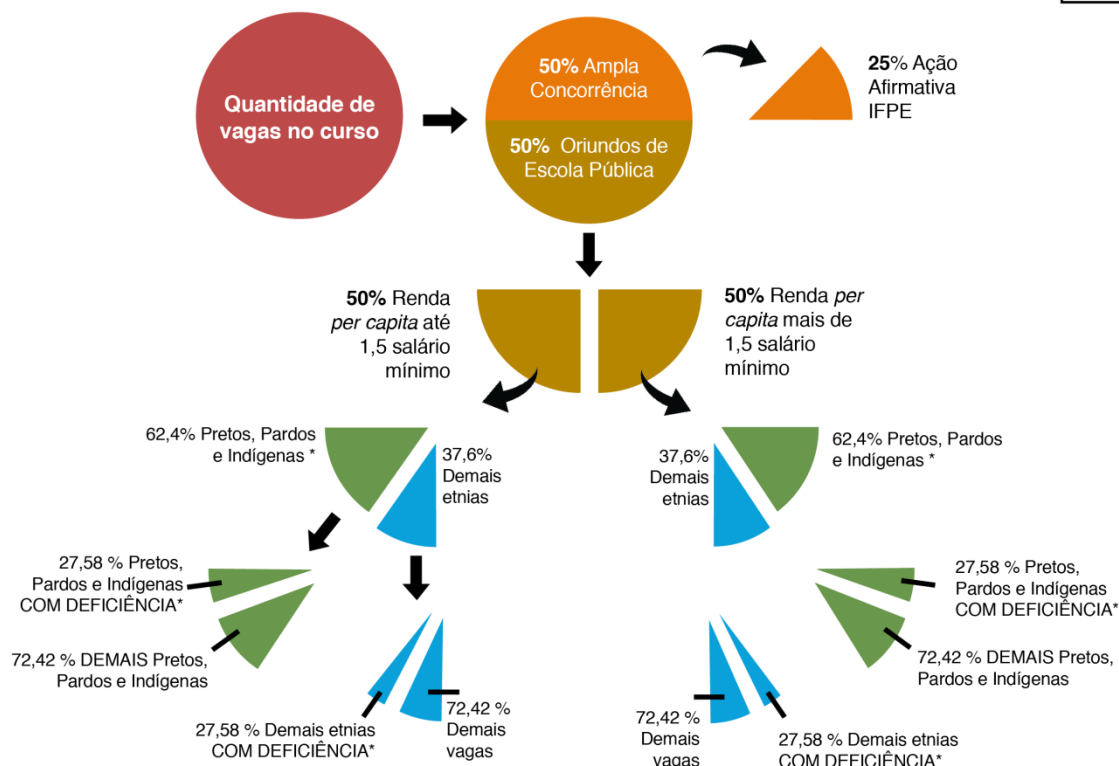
Quantidade de vagas no curso

50% Ampla Concorrência

50% Oriundos de Escola Pública

25% Ação Afirmativa IFPE

50% Renda per capita até 1,5 salário mínimo

50% Renda per capita mais de 1,5 salário mínimo

62,4% Pretos, Pardos e Indígenas *

37,6% Demais etnias

37,6% Demais etnias

62,4% Pretos, Pardos e Indígenas *

27,58 % Pretos, Pardos e Indígenas COM DEFICIÊNCIA*

72,42 % DEMAIS Pretos, Pardos e Indígenas

27,58 % Demais etnias COM DEFICIÊNCIA*

72,42 % Demais vagas

27,58 % Pretos, Pardos e Indígenas COM DEFICIÊNCIA*

72,42 % DEMAIS Pretos, Pardos e Indígenas

72,42 % Demais vagas

27,58 % Demais etnias COM DEFICIÊNCIA*